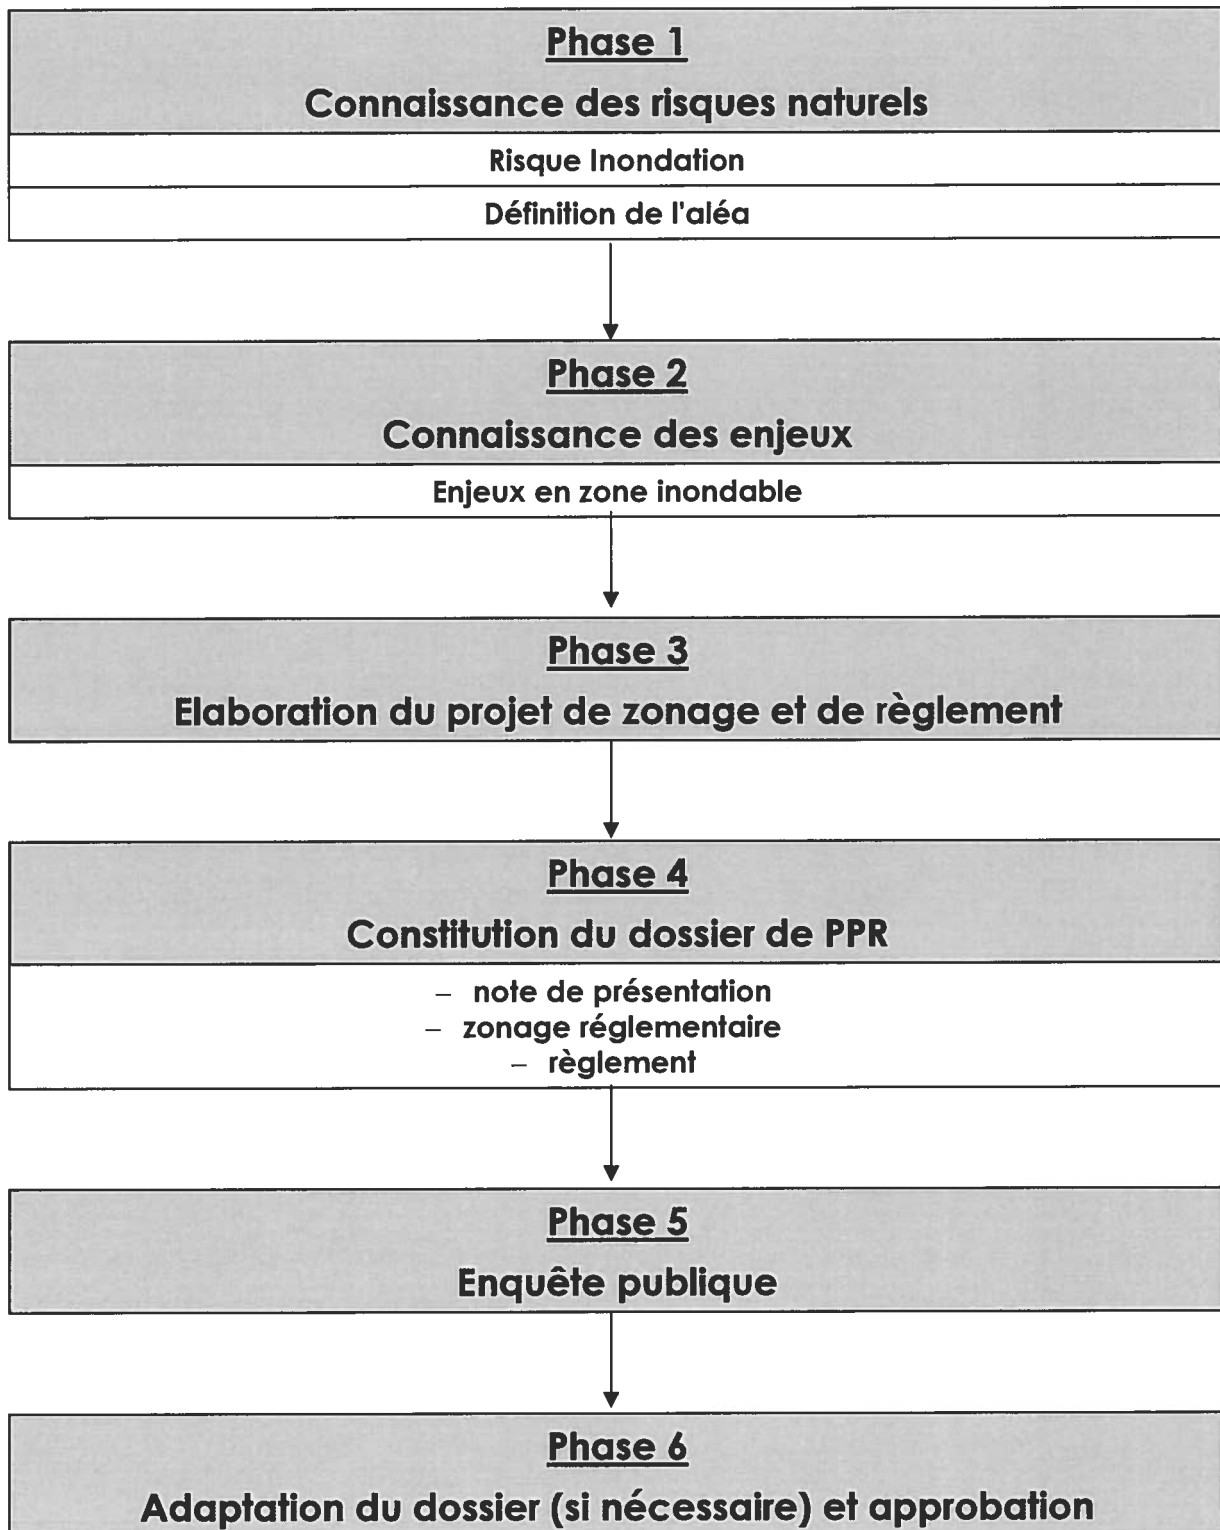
Phase 1

Connaissance des risques naturels

Risque Inondation

Définition de l'aléa

Phase 2

Connaissance des enjeux

Enjeux en zone inondable

Phase 3

Elaboration du projet de zonage et de règlement

Phase 4

Constitution du dossier de PPR

– note de présentation
– zonage réglementaire
– règlement

Phase 5

Enquête publique

Phase 6

Adaptation du dossier (si nécessaire) et approbation